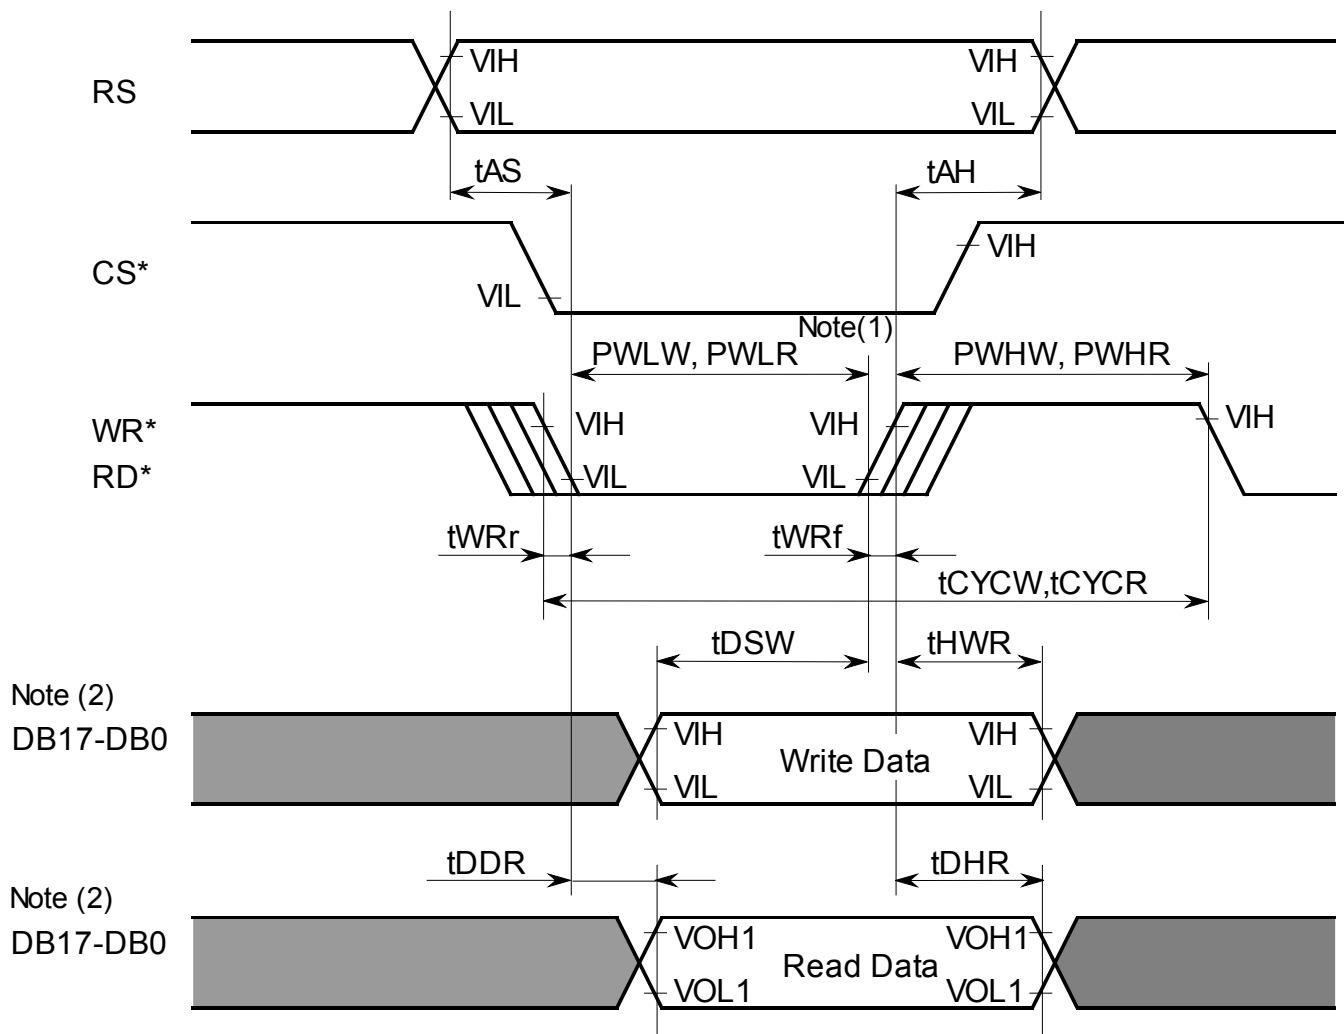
RS

VIH
VIL
VIH
VIL

tAS
tAH

CS*

VIL
VIH

Note(1)

PWLW, PWLR
PWHW, PWHR

WR*
RD*

VIH
VIL
VIH
VIL
VIH

tWRr
tWRf

tCYCW,tCYCR

tDSW
tHWR

Note (2)
DB17-DB0

VIH
VIL
Write Data
VIH
VIL

tDDR
tDHR

Note (2)
DB17-DB0

VOH1
VOL1
Read Data
VOH1
VOL1